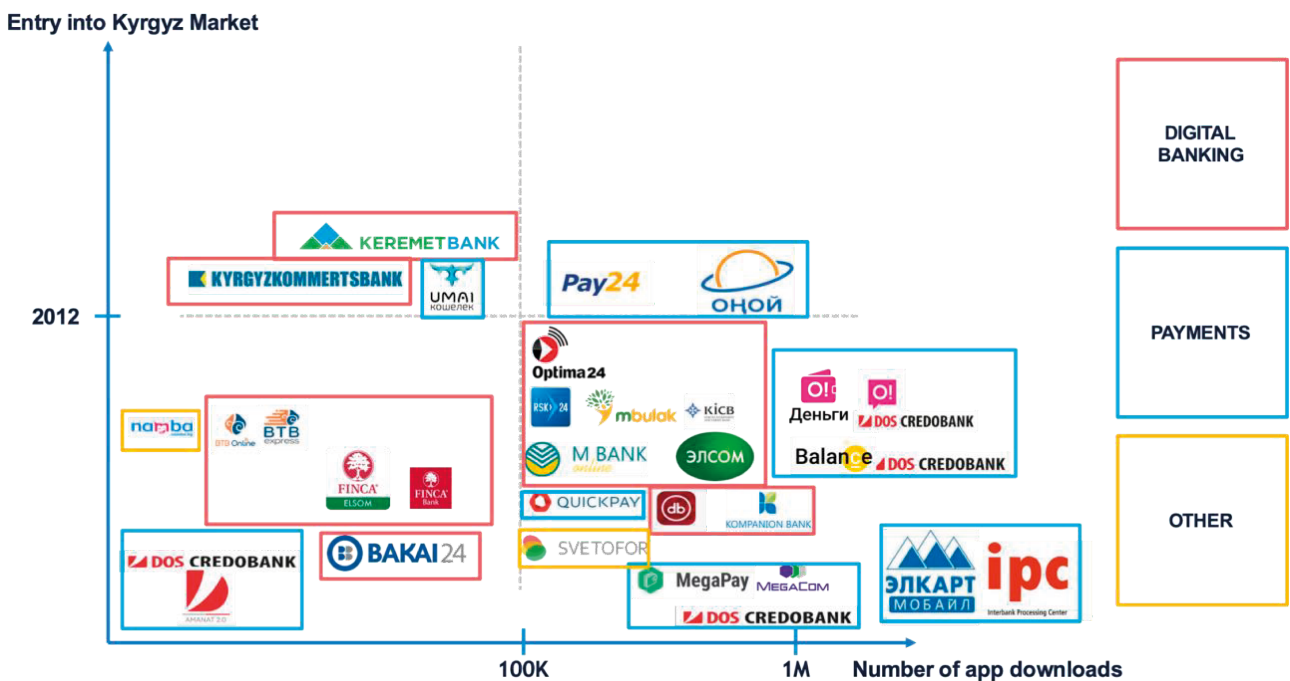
Entry into Kyrgyz Market

DIGITAL BANKING

PAYMENTS

OTHER

KEREMETBANK

KYRGYZKOMMERTSBANK

UMAI кошелек

Pay24

ОНОЙ

2012

Optima24

RSK 24

mbulak

KICB

M BANK online

ЭЛСОМ

O! Деньги

O! DOS CREDOBANK

Balance DOS CREDOBANK

namba

BTB Online

BTB express

FINCA ELSOM

FINCA Bank

QUICKPAY

db

KOMPANION BANK

SVETOFOR

DOS CREDOBANK

AMANAT 2.0

BAKAI24

MegaPay

MEGACOM

DOS CREDOBANK

ЭЛКАРТ МОБАЙЛ

ipc Interbank Processing Center

100K

1M

Number of app downloads